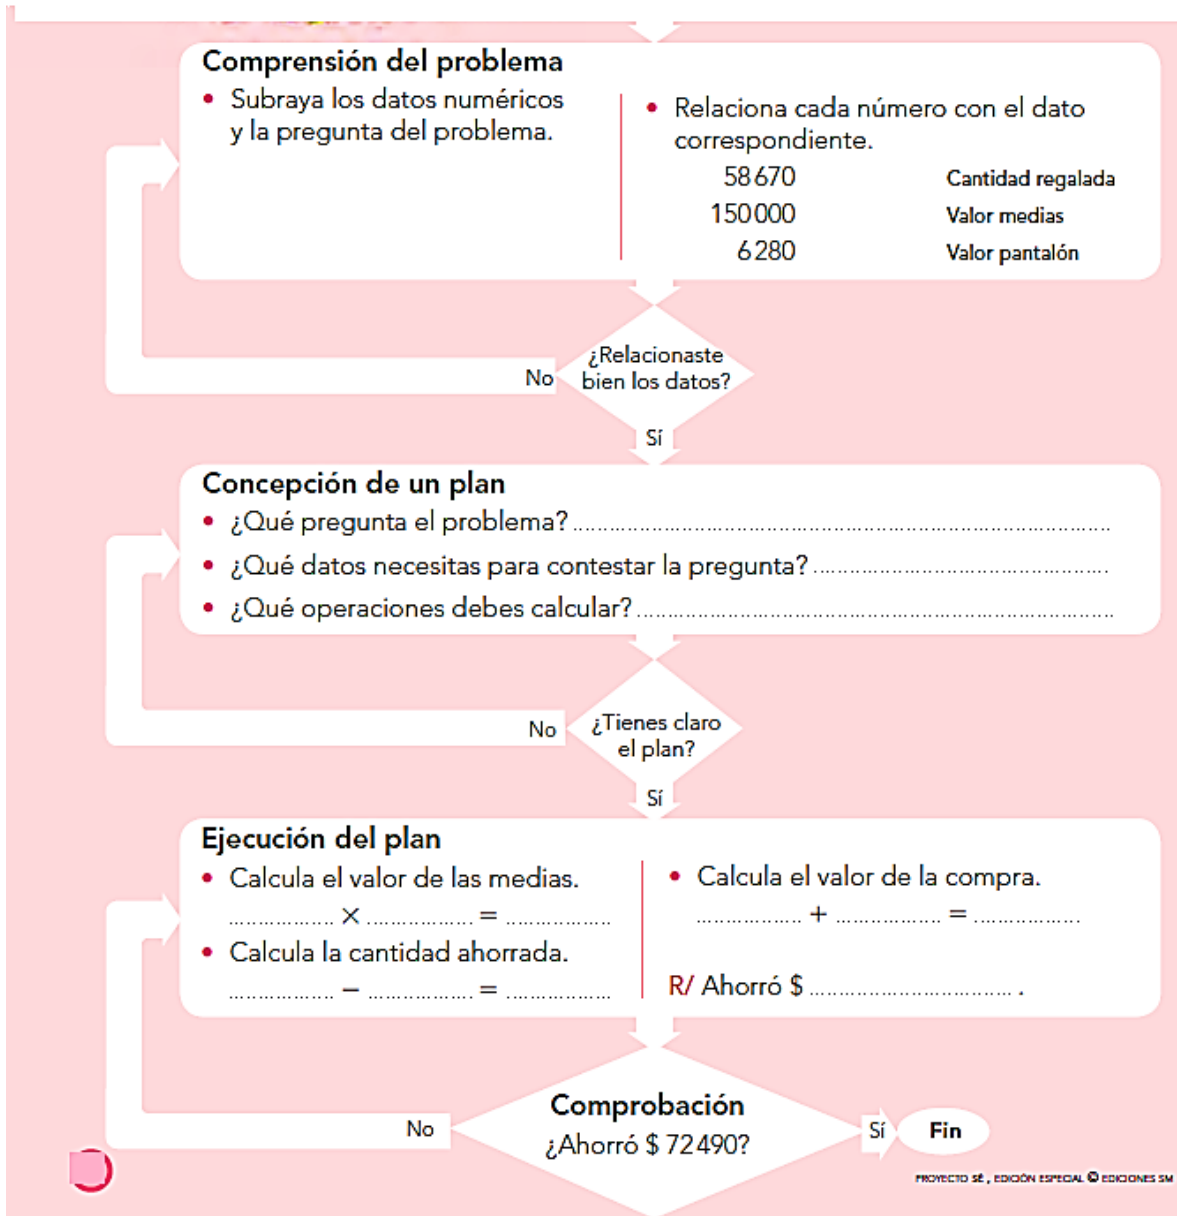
Comprensión del problema

• Subraya los datos numéricos y la pregunta del problema.

• Relaciona cada número con el dato correspondiente.

58 670 Cantidad regalada
150 000 Valor medias
6 280 Valor pantalón

¿Relacionaste bien los datos?
No
Sí

Concepción de un plan

• ¿Qué pregunta el problema? ..................................................
• ¿Qué datos necesitas para contestar la pregunta? ..................................
• ¿Qué operaciones debes calcular? ..................................................

¿Tienes claro el plan?
No
Sí

Ejecución del plan

• Calcula el valor de las medias.
............... × ............... = ...............
• Calcula la cantidad ahorrada.
............... − ............... = ...............

• Calcula el valor de la compra.
............... + ............... = ...............

R/ Ahorró $ ............................... .

Comprobación
¿Ahorró $ 72 490?
No
Sí
Fin

PROYECTO SÉ, EDICIÓN ESPECIAL © EDICIONES SM